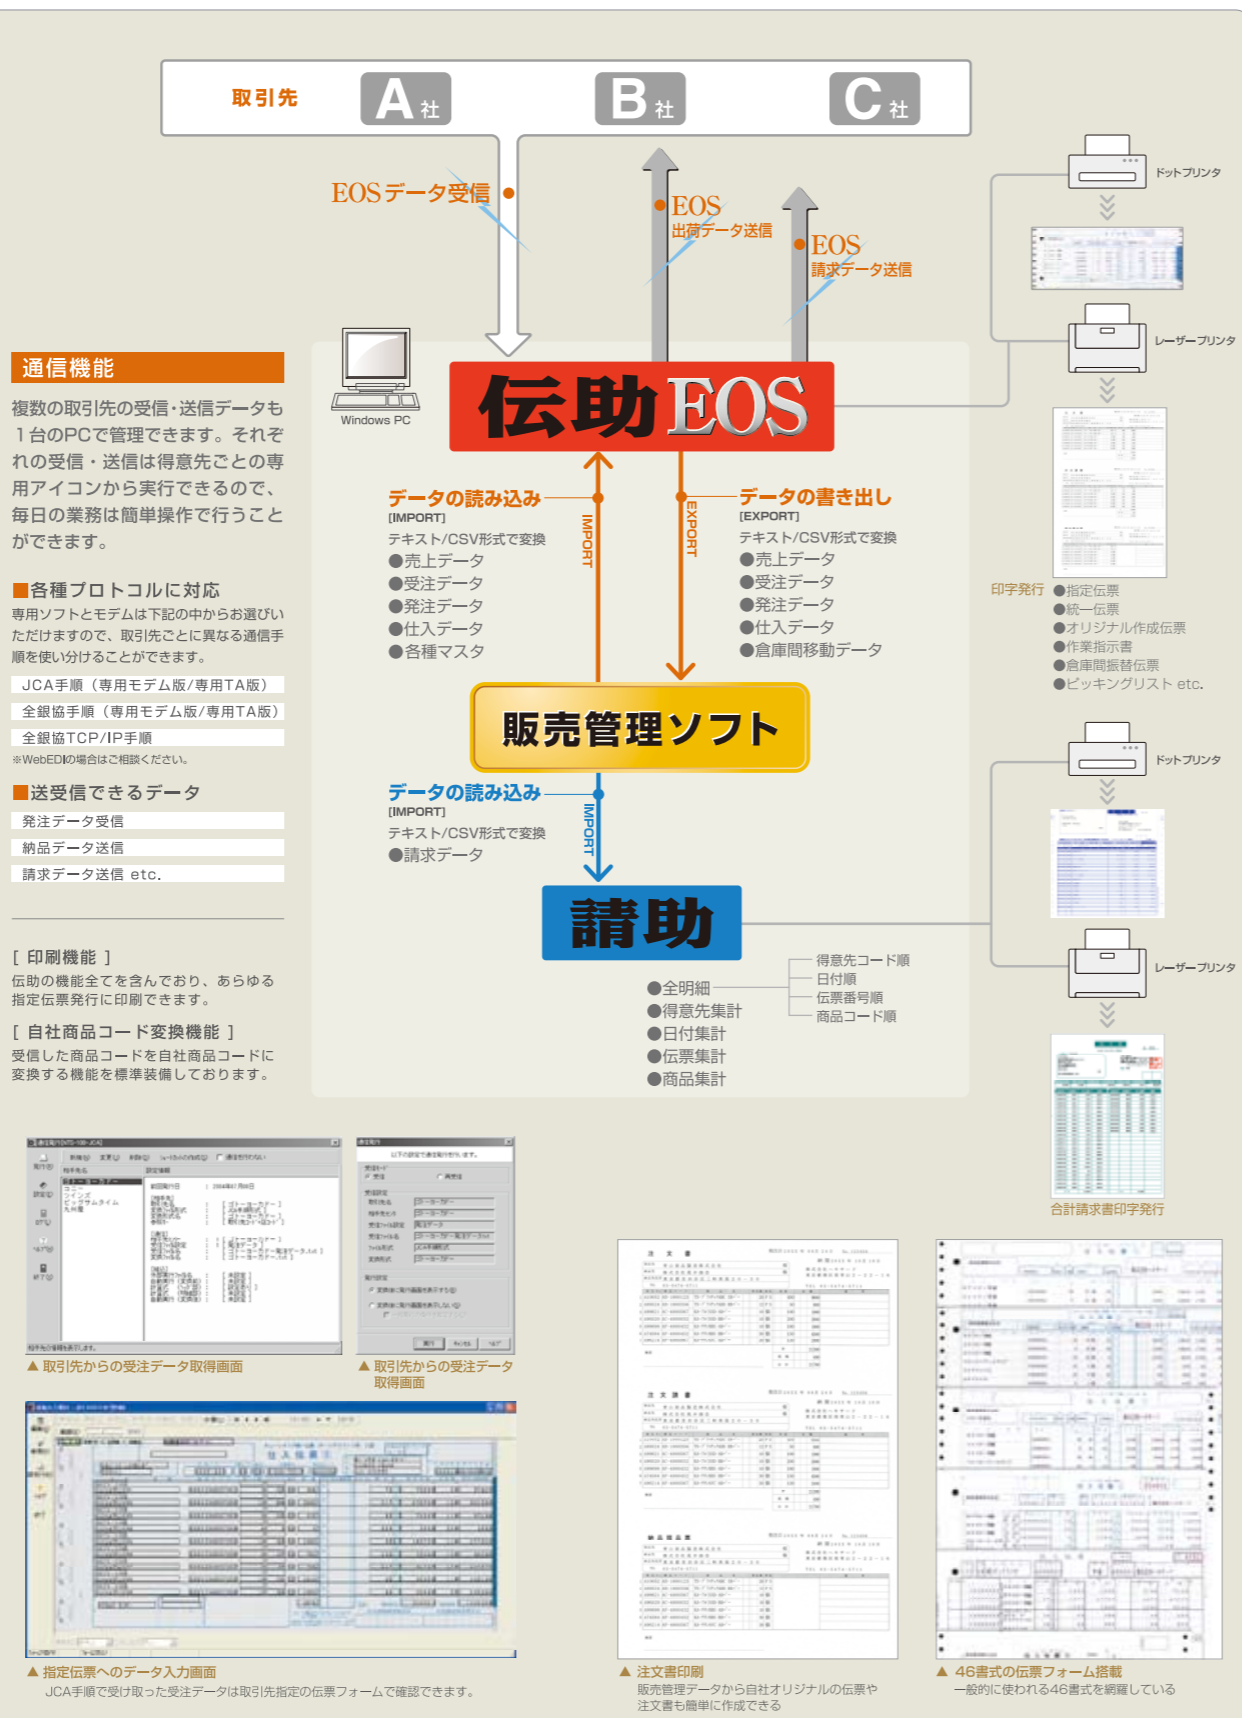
取引先 A社 B社 C社

EOSデータ受信

EOS 出荷データ送信

EOS 請求データ送信

ドットプリンタ

レーザープリンタ

通信機能

複数の取引先の受信･送信データも1台のPCで管理できます。それぞれの受信・送信は得意先ごとの専用アイコンから実行できるので、毎日の業務は簡単操作で行うことができます。

■各種プロトコルに対応

専用ソフトとモデムは下記の中からお選びいただけますので、取引先ごとに異なる通信手順を使い分けることができます。

JCA手順（専用モデム版/専用TA版）

全銀協手順（専用モデム版/専用TA版）

全銀協TCP/IP手順

※WebEDIの場合はご相談ください。

■送受信できるデータ

発注データ受信

納品データ送信

請求データ送信 etc.

［ 印刷機能 ］

伝助の機能全てを含んでおり、あらゆる指定伝票発行に印刷できます。

［ 自社商品コード変換機能 ］

受信した商品コードを自社商品コードに変換する機能を標準装備しております。

Windows PC

伝助EOS

データの読み込み
[IMPORT]
テキスト/CSV形式で変換
●売上データ
●受注データ
●発注データ
●仕入データ
●各種マスタ

IMPORT

EXPORT

データの書き出し
[EXPORT]
テキスト/CSV形式で変換
●売上データ
●受注データ
●発注データ
●仕入データ
●倉庫間移動データ

印字発行
●指定伝票
●統一伝票
●オリジナル作成伝票
●作業指示書
●倉庫間振替伝票
●ピッキングリスト etc.

販売管理ソフト

データの読み込み
[IMPORT]
テキスト/CSV形式で変換
●請求データ

IMPORT

ドットプリンタ

請助

レーザープリンタ

●全明細
●得意先集計
●日付集計
●伝票集計
●商品集計

得意先コード順
日付順
伝票番号順
商品コード順

合計請求書印字発行

▲取引先からの受注データ取得画面

▲取引先からの受注データ取得画面

▲指定伝票へのデータ入力画面
JCA手順で受け取った受注データは取引先指定の伝票フォームで確認できます。

▲注文書印刷
販売管理データから自社オリジナルの伝票や注文書も簡単に作成できる

▲46書式の伝票フォーム搭載
一般的に使われる46書式を網羅している